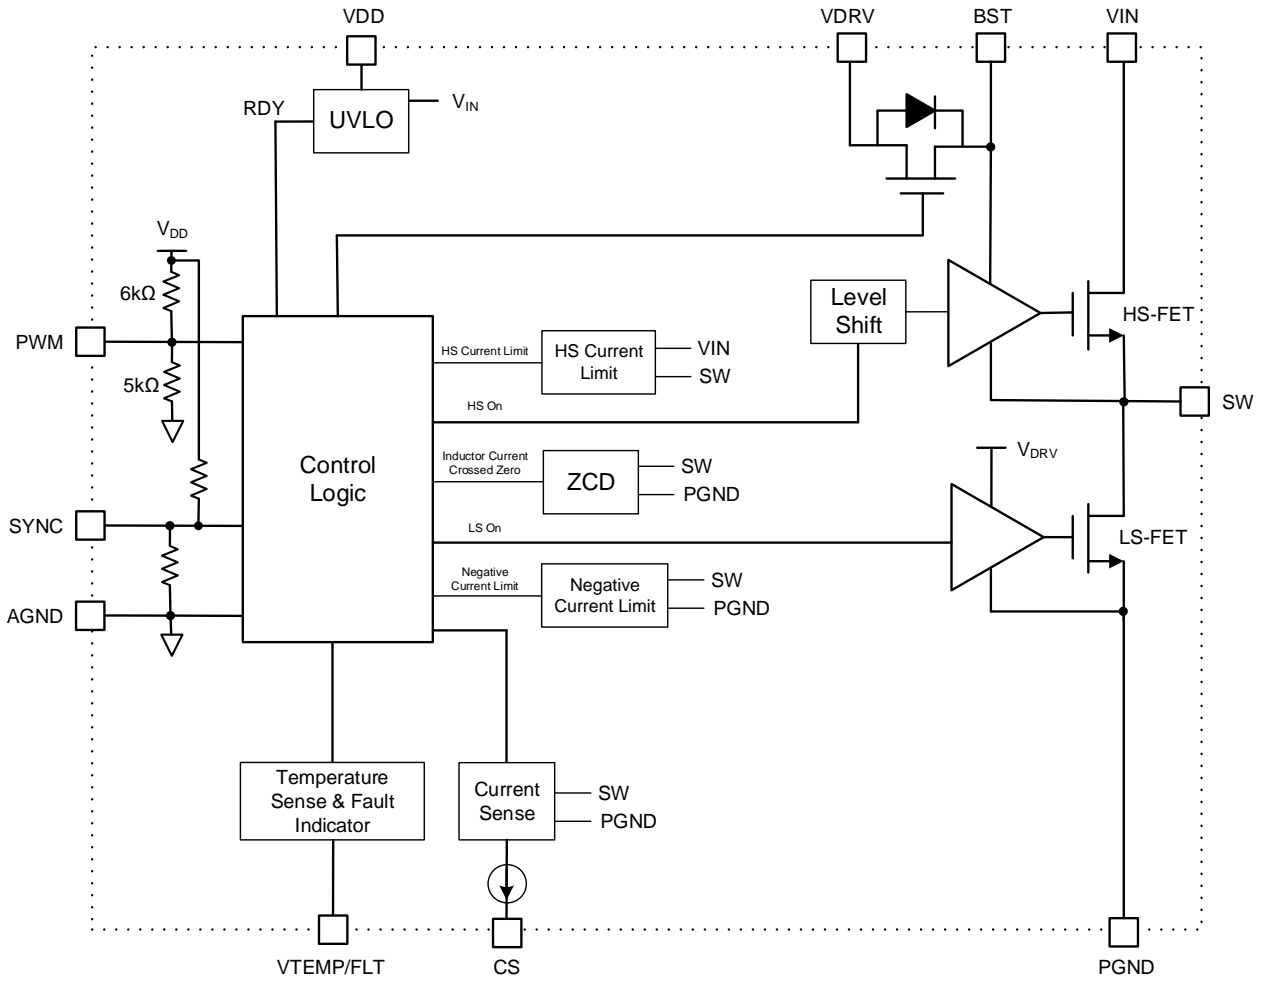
VDD
VDRV
BST
VIN
RDY
UVLO
$V_{IN}$
$V_{DD}$
6kΩ
PWM
5kΩ
SYNC
AGND
Control Logic
HS Current Limit
HS Current Limit
VIN
SW
HS On
Level Shift
HS-FET
SW
Inductor Current Crossed Zero
ZCD
SW
PGND
$V_{DRV}$
LS On
LS-FET
Negative Current Limit
Negative Current Limit
SW
PGND
Temperature Sense & Fault Indicator
Current Sense
SW
PGND
VTEMP/FLT
CS
PGND